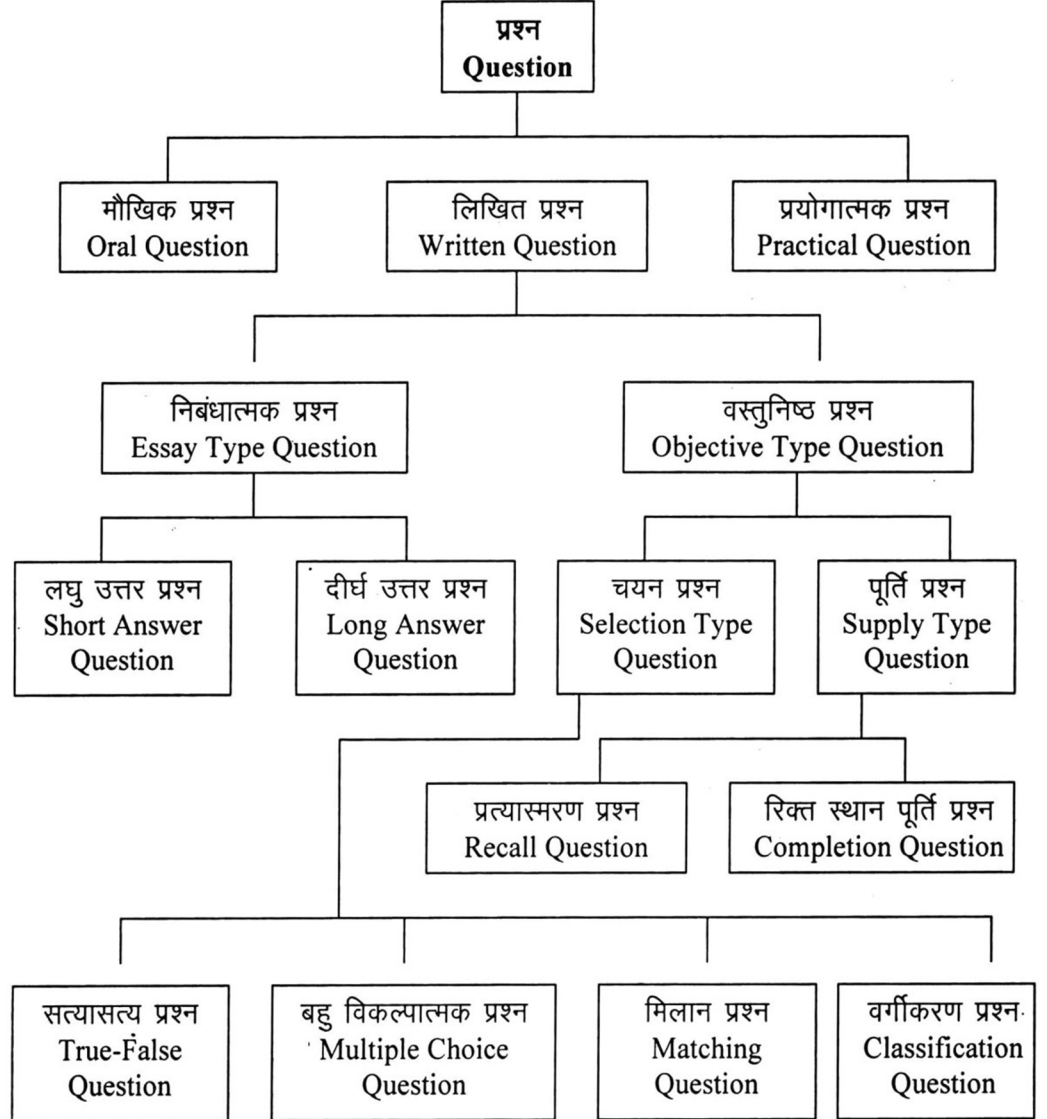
प्रश्न
Question

मौखिक प्रश्न
Oral Question

लिखित प्रश्न
Written Question

प्रयोगात्मक प्रश्न
Practical Question

निबंधात्मक प्रश्न
Essay Type Question

वस्तुनिष्ठ प्रश्न
Objective Type Question

लघु उत्तर प्रश्न
Short Answer Question

दीर्घ उत्तर प्रश्न
Long Answer Question

चयन प्रश्न
Selection Type Question

पूर्ति प्रश्न
Supply Type Question

प्रत्यास्मरण प्रश्न
Recall Question

रिक्त स्थान पूर्ति प्रश्न
Completion Question

सत्यासत्य प्रश्न
True-False Question

बहु विकल्पात्मक प्रश्न
Multiple Choice Question

मिलान प्रश्न
Matching Question

वर्गीकरण प्रश्न
Classification Question